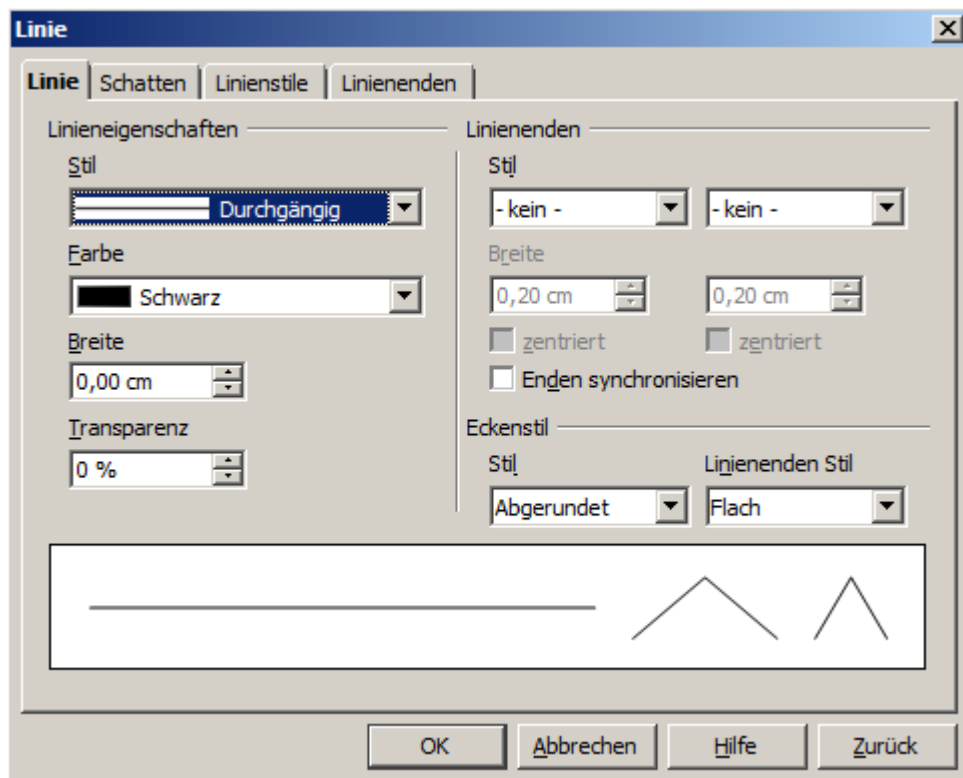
Linie

Linie | Schatten | Linienstile | Linienenden

Linieneigenschaften

Stil

Durchgängig

Farbe

Schwarz

Breite

0,00 cm

Transparenz

0 %

Linienenden

Stil

- kein -

- kein -

Breite

0,20 cm

0,20 cm

zentriert

zentriert

Enden synchronisieren

Eckenstil

Stil

Abgerundet

Linienenden Stil

Flach

OK | Abbrechen | Hilfe | Zurück